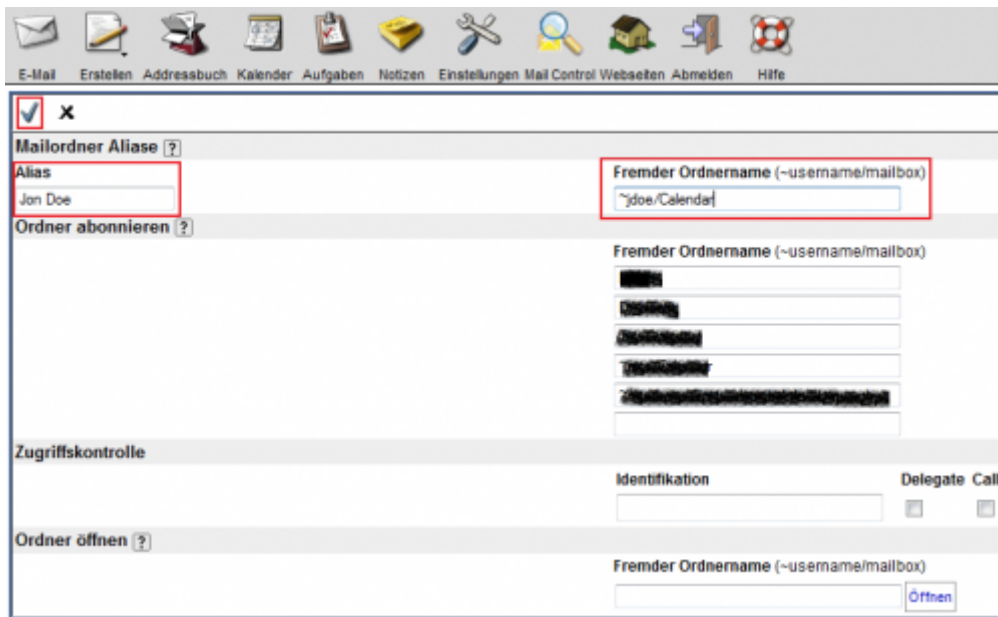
E-Mail Erstellen Addressbuch Kalender Aufgaben Notizen Einstellungen Mail Control Webseiten Abmelden Hilfe

✓ ✕

Mailordner Aliase ?

Alias

Jon Doe

Fremder Ordnername (~username/mailbox)

~jdoe/Calendar

Ordner abonnieren ?

Fremder Ordnername (~username/mailbox)

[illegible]

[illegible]

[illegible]

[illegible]

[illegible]

Zugriffskontrolle

Identifikation

Delegate Cal

Ordner öffnen ?

Fremder Ordnername (~username/mailbox)

Öffnen